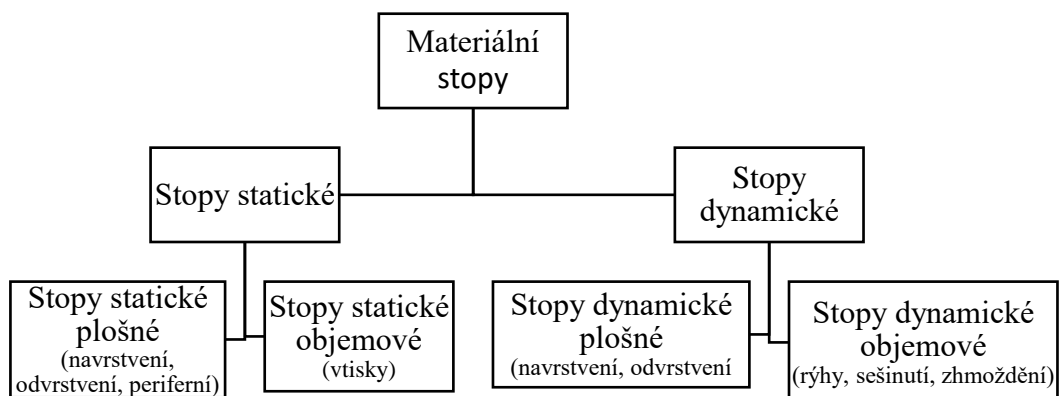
Materiální stopy

Stopy statické

Stopy dynamické

Stopy statické plošné (navrstvení, odvrstvení, periferní)

Stopy statické objemové (vtisky)

Stopy dynamické plošné (navrstvení, odvrstvení

Stopy dynamické objemové (rýhy, sešinutí, zhmoždění)